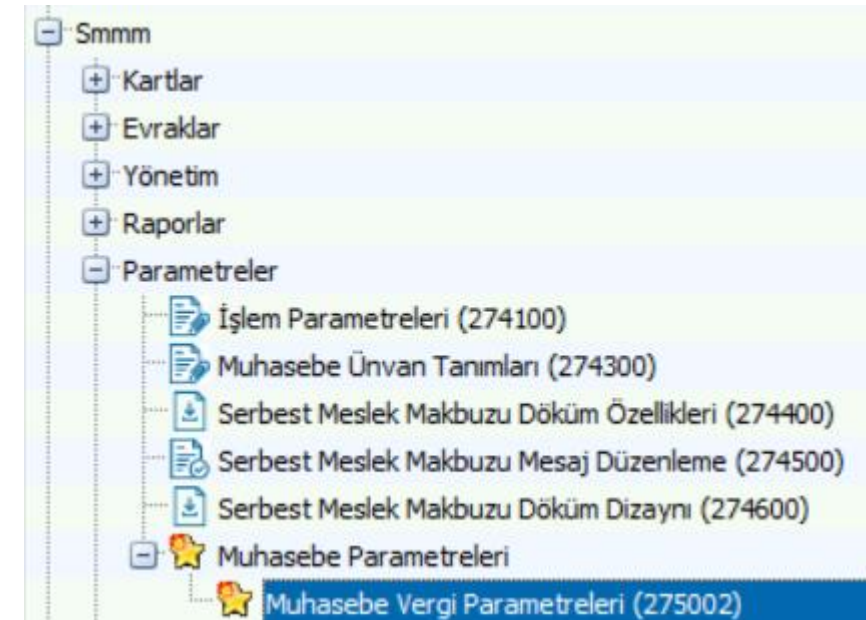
Smmm
Kartlar
Evraklar
Yönetim
Raporlar
Parametreler
İşlem Parametreleri (274100)
Muhasebe Ünvan Tanımları (274300)
Serbest Meslek Makbuzu Döküm Özellikleri (274400)
Serbest Meslek Makbuzu Mesaj Düzenleme (274500)
Serbest Meslek Makbuzu Döküm Dizaynı (274600)
Muhasebe Parametreleri
Muhasebe Vergi Parametreleri (275002)